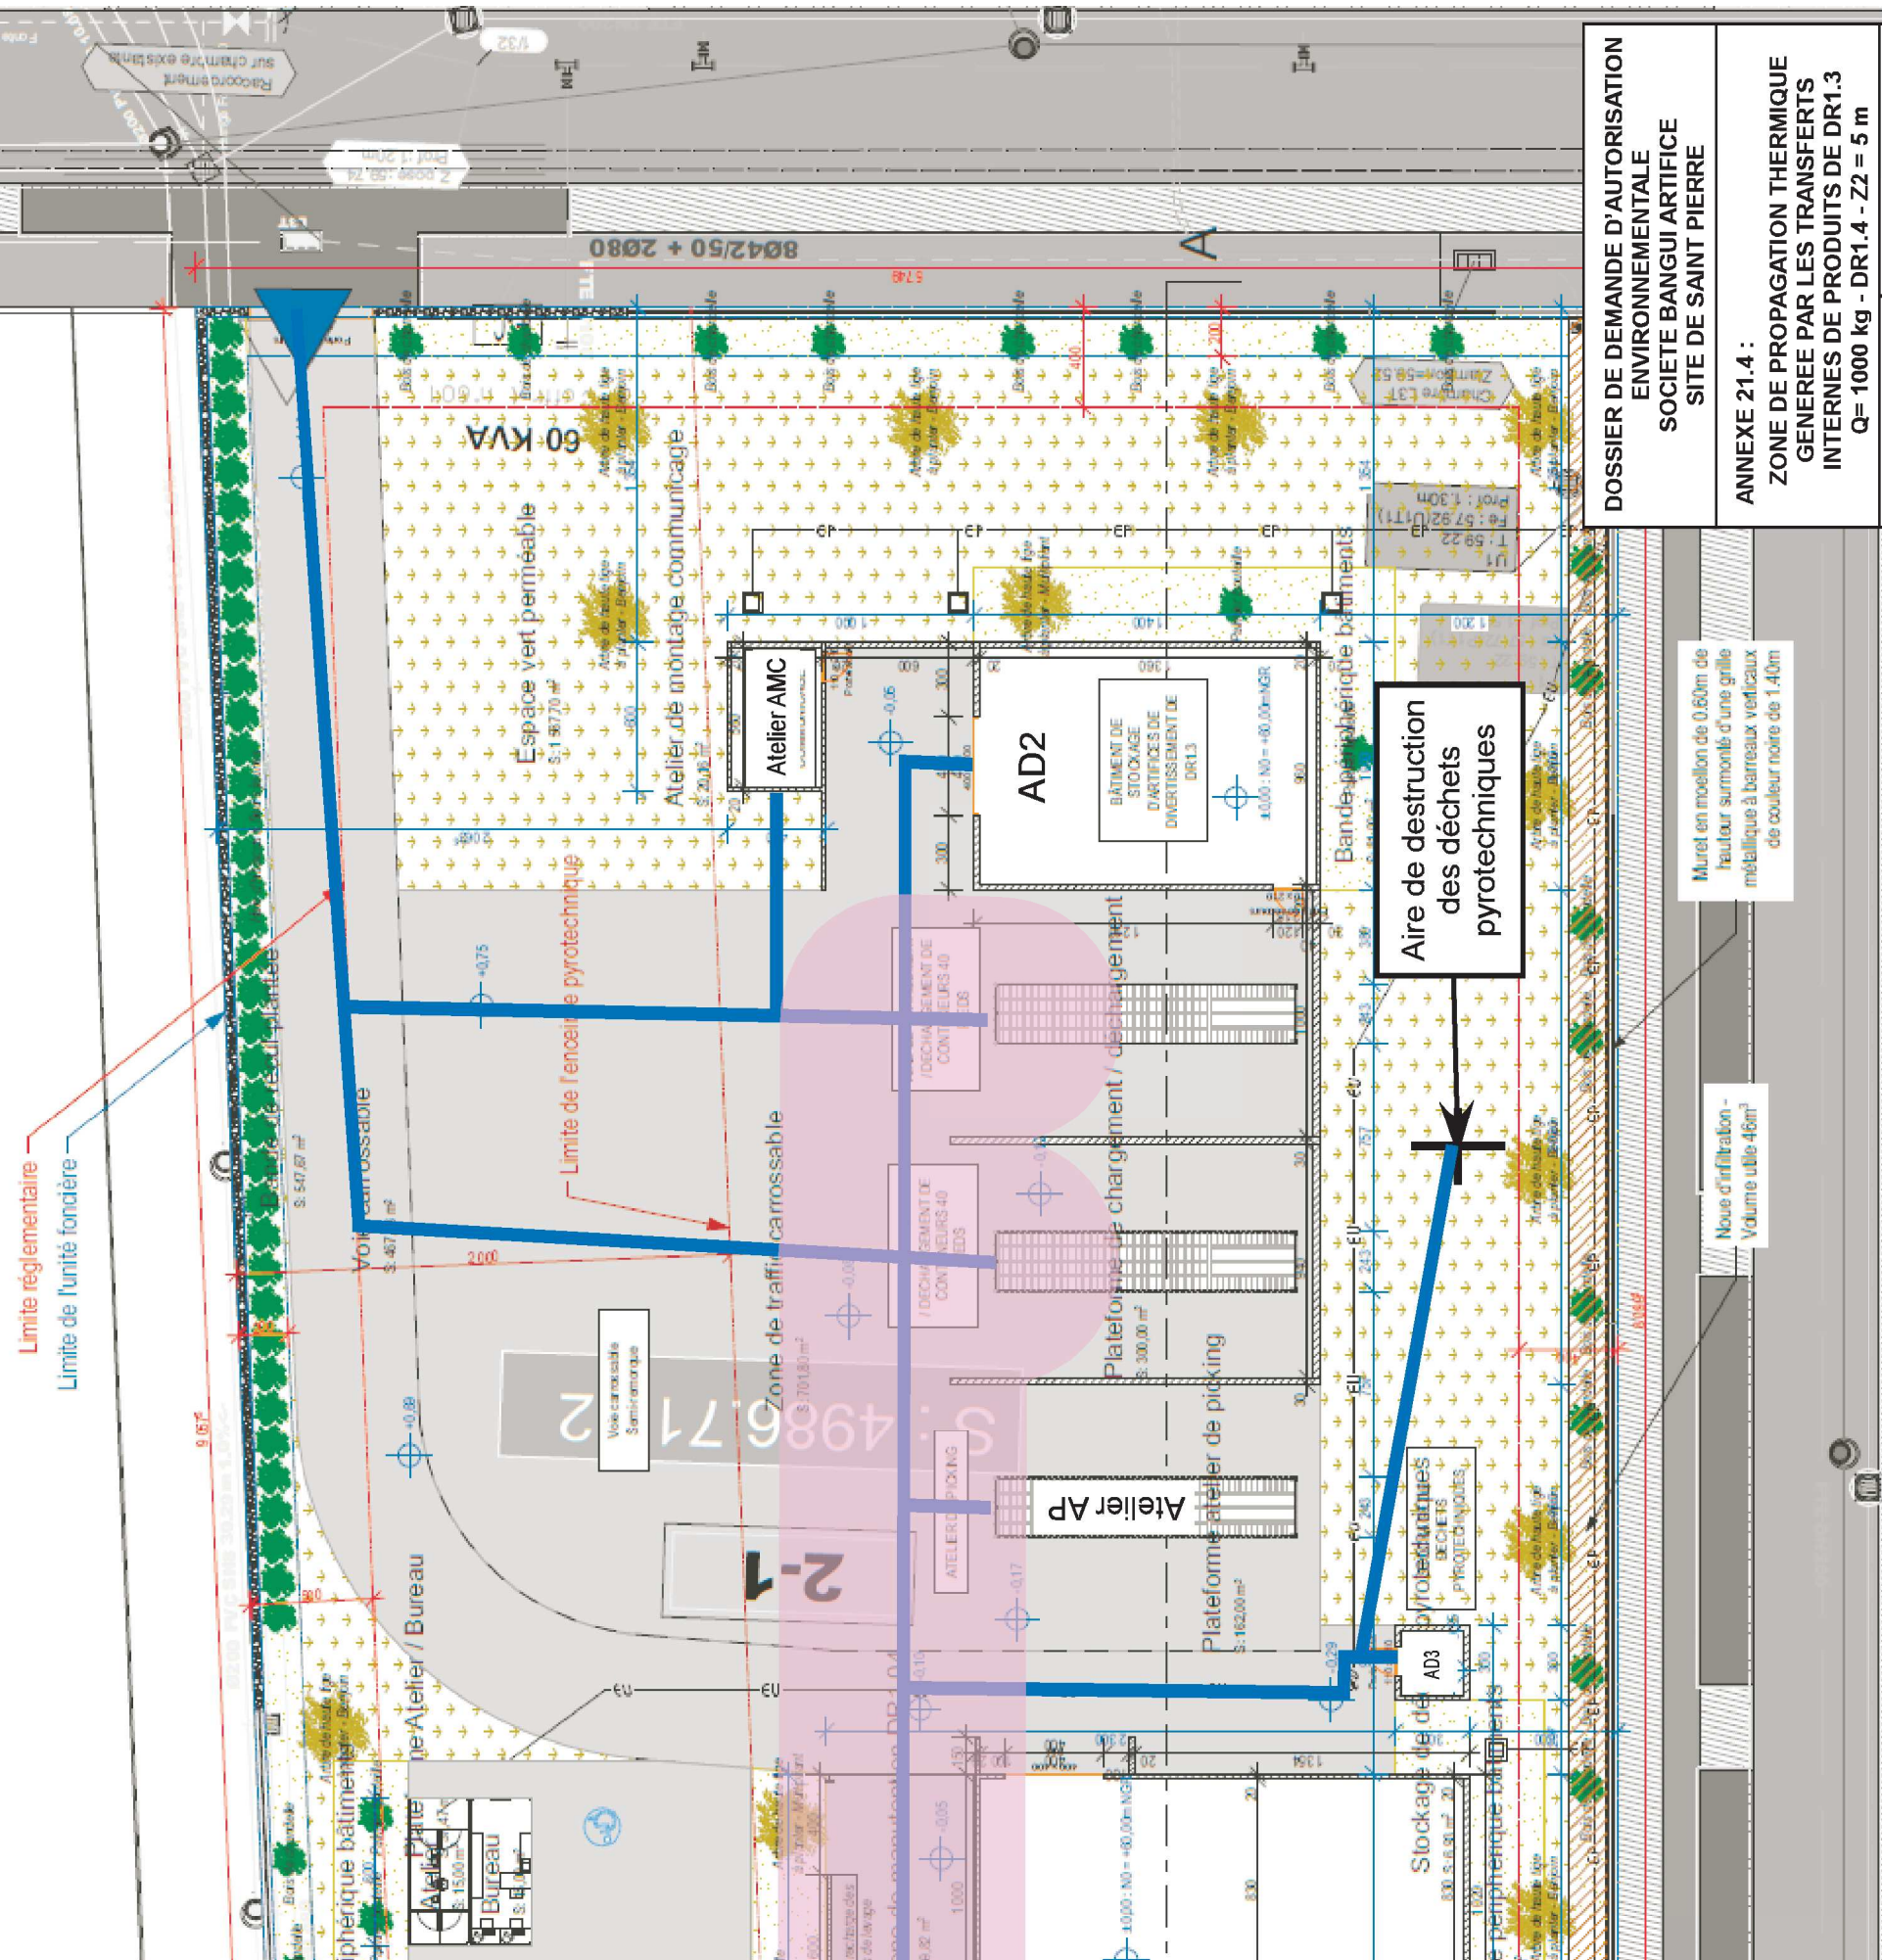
DOSSIER DE DEMANDE D'AUTORISATION ENVIRONNEMENTALE
SOCIETE BANGUI ARTIFICE
SITE DE SAINT PIERRE

ANNEXE 21.4 :
ZONE DE PROPAGATION THERMIQUE GENEREE PAR LES TRANSFERTS INTERNES DE PRODUITS DE DR1.3
Q= 1000 kg - DR1.4 - Z2 = 5 m

Raccordement sur chambre existante

8042/50 + 2080

60 KVA

Espace vert perméable
S: 1 587,70 m²

Atelier de montage communicage

Atelier AMC

AD2

BÂTIMENT DE STOCKAGE D'ARTIFICES DE DIVERTISSEMENT DE DR1.3

Bande périphérique bâtiments

Aire de destruction des déchets pyrotechniques

Muret en moellon de 0.60m de hauteur surmonté d'une grille métallique à barreaux verticaux de couleur noire de 1.40m

Noue d'infiltration - Volume utile 46m³

Limite réglementaire

Limite de l'unité foncière

Limite de l'enceinte pyrotechnique

Voie carrossable
S: 467 m²

Zone de traffic carrossable
S: 701,80 m²

Plateforme de chargement / déchargement
S: 300,00 m²

Plateforme atelier de picking
S: 182,00 m²

Atelier AP

S : 4986.71 m2

2-1

Voie carrossable Semi-remorque

AD3

DÉCHETS PYROTECHNIQUES

Stockage de déchets pyrotechniques

Stockage

ne Atelier / Bureau

Bureau

Atelier

périphérique bâtiments

Bande de verdure plantée
S: 547,67 m²

Arbre de haute tige

2000

Z: 59.22
Prof : 1.30m
Chambre L3T
Z: 58.52